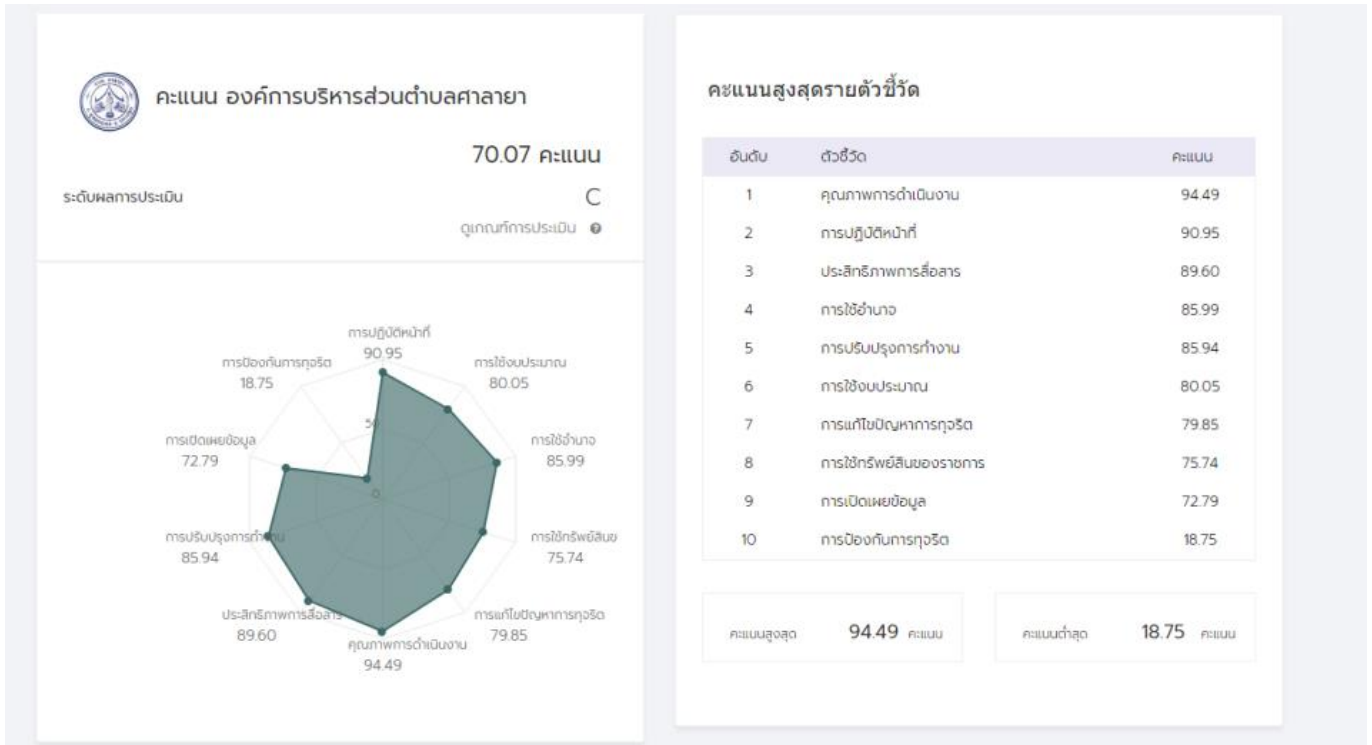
คะแนน องค์การบริหารส่วนตำบลศาลายา

70.07 คะแนน

ระดับผลการประเมิน

C

ดูเกณฑ์การประเมิน

การปฏิบัติหน้าที่
90.95

การใช้งบประมาณ
80.05

การใช้อำนาจ
85.99

การใช้ทรัพย์สินฯ
75.74

การแก้ไขปัญหาการทุจริต
79.85

คุณภาพการดำเนินงาน
94.49

ประสิทธิภาพการสื่อสาร
89.60

การปรับปรุงการทำงาน
85.94

การเปิดเผยข้อมูล
72.79

การป้องกันการทุจริต
18.75

50

0

คะแนนสูงสุดรายตัวชี้วัด

| อันดับ | ตัวชี้วัด | คะแนน |
|---|---|---|
| 1 | คุณภาพการดำเนินงาน | 94.49 |
| 2 | การปฏิบัติหน้าที่ | 90.95 |
| 3 | ประสิทธิภาพการสื่อสาร | 89.60 |
| 4 | การใช้อำนาจ | 85.99 |
| 5 | การปรับปรุงการทำงาน | 85.94 |
| 6 | การใช้งบประมาณ | 80.05 |
| 7 | การแก้ไขปัญหาการทุจริต | 79.85 |
| 8 | การใช้ทรัพย์สินของราชการ | 75.74 |
| 9 | การเปิดเผยข้อมูล | 72.79 |
| 10 | การป้องกันการทุจริต | 18.75 |

คะแนนสูงสุด 94.49 คะแนน

คะแนนต่ำสุด 18.75 คะแนน